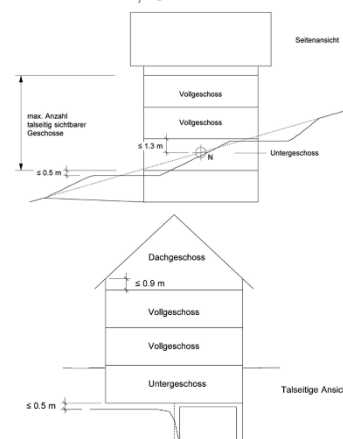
Seitenansicht

max. Anzahl talseitig sichtbarer Geschosse

Vollgeschoss

Vollgeschoss

≤ 1.3 m

N

Untergeschoss

≤ 0.5 m

Dachgeschoss

≤ 0.9 m

Vollgeschoss

Vollgeschoss

Untergeschoss

Talseitige Ansic

≤ 0.5 m